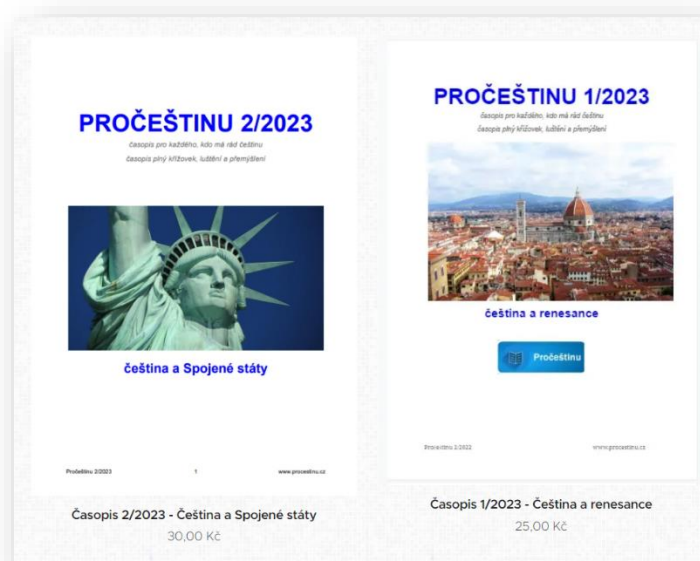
PROČEŠTINU 2/2023

časopis pro každého, kdo má rád češtinu

časopis plný křížovek, luštění a přemýšlení

čeština a Spojené státy

Pročeštinu 2/2023 1 www.procestinu.cz

Časopis 2/2023 - Čeština a Spojené státy

30,00 Kč

PROČEŠTINU 1/2023

časopis pro každého, kdo má rád češtinu

časopis plný křížovek, luštění a přemýšlení

čeština a renesance

Pročeštinu

Pročeštinu 2/2022 www.procestinu.cz

Časopis 1/2023 - Čeština a renesance

25,00 Kč